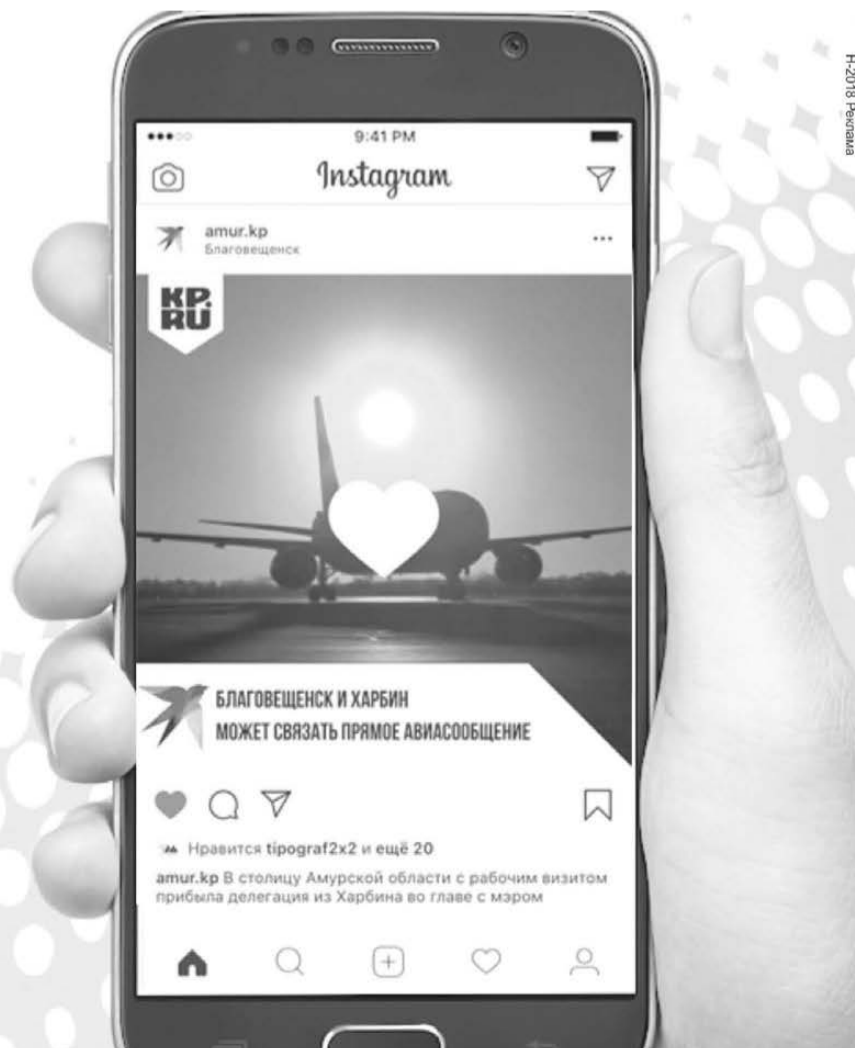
Н-2018 Реклама

9:41 PM

Instagram

amur.kp
Благовещенск

KP.
RU

БЛАГОВЕЩЕНСК И ХАРБИН
МОЖЕТ СВЯЗАТЬ ПРЯМОЕ АВИАСООБЩЕНИЕ

Нравится tipograf2x2 и ещё 20

amur.kp В столицу Амурской области с рабочим визитом прибыла делегация из Харбина во главе с мэром